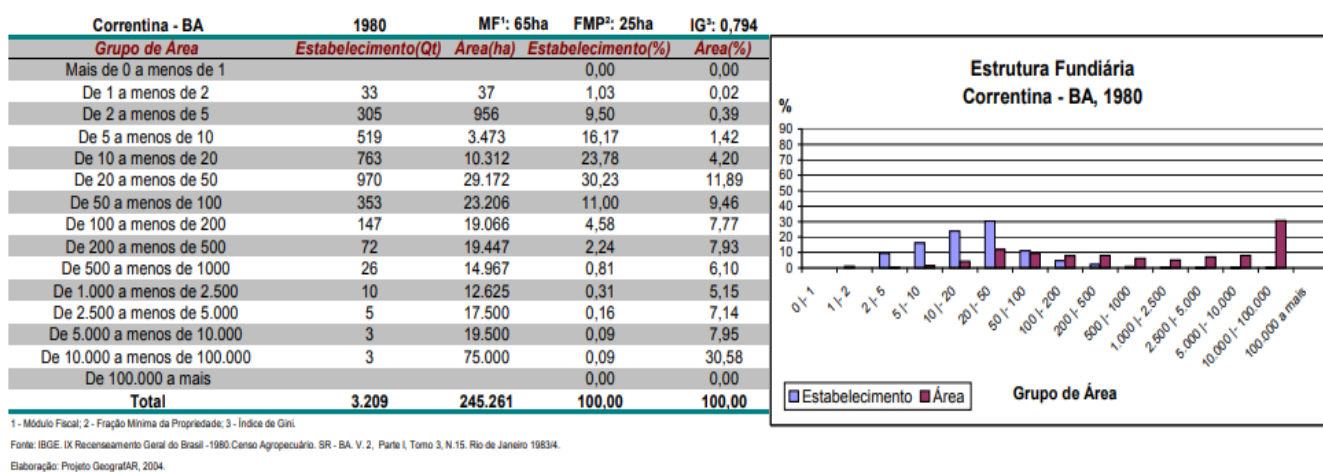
Correntina - BA 1980 MF¹: 65ha FMP²: 25ha IG³: 0,794

| Grupo de Área | Estabelecimento(Qt) | Área(ha) | Estabelecimento(%) | Área(%) |
|---|---|---|---|---|
| Mais de 0 a menos de 1 | | | 0,00 | 0,00 |
| De 1 a menos de 2 | 33 | 37 | 1,03 | 0,02 |
| De 2 a menos de 5 | 305 | 956 | 9,50 | 0,39 |
| De 5 a menos de 10 | 519 | 3.473 | 16,17 | 1,42 |
| De 10 a menos de 20 | 763 | 10.312 | 23,78 | 4,20 |
| De 20 a menos de 50 | 970 | 29.172 | 30,23 | 11,89 |
| De 50 a menos de 100 | 353 | 23.206 | 11,00 | 9,46 |
| De 100 a menos de 200 | 147 | 19.066 | 4,58 | 7,77 |
| De 200 a menos de 500 | 72 | 19.447 | 2,24 | 7,93 |
| De 500 a menos de 1000 | 26 | 14.967 | 0,81 | 6,10 |
| De 1.000 a menos de 2.500 | 10 | 12.625 | 0,31 | 5,15 |
| De 2.500 a menos de 5.000 | 5 | 17.500 | 0,16 | 7,14 |
| De 5.000 a menos de 10.000 | 3 | 19.500 | 0,09 | 7,95 |
| De 10.000 a menos de 100.000 | 3 | 75.000 | 0,09 | 30,58 |
| De 100.000 a mais | | | 0,00 | 0,00 |
| Total | 3.209 | 245.261 | 100,00 | 100,00 |

1 - Módulo Fiscal; 2 - Fração Mínima da Propriedade; 3 - Índice de Gini.

Fonte: IBGE. IX Recenseamento Geral do Brasil -1980.Censo Agropecuário. SR - BA. V. 2, Parte I, Tomo 3, N.15. Rio de Janeiro 1983/4.

Elaboração: Projeto GeografAR, 2004.

Estrutura Fundiária
Correntina - BA, 1980

%
90
80
70
60
50
40
30
20
10
0

0 |- 1
1 |- 2
2 |- 5
5 |- 10
10 |- 20
20 |- 50
50 |- 100
100 |- 200
200 |- 500
500 |- 1000
1.000 |- 2.500
2.500 |- 5.000
5.000 |- 10.000
10.000 |- 100.000
100.000 a mais

Estabelecimento Área
Grupo de Área